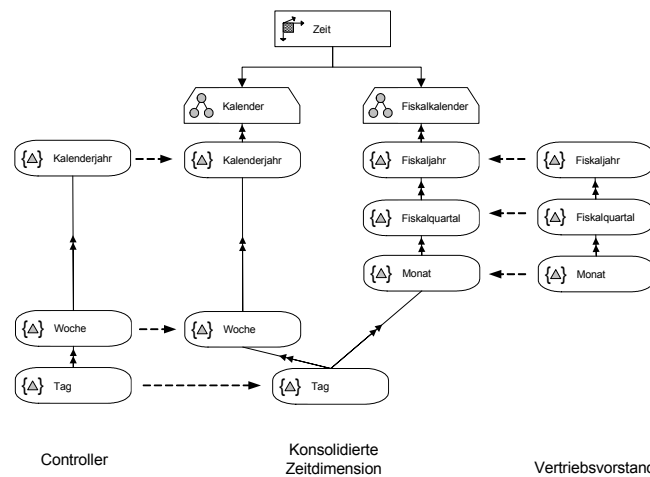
Zeit

Kalender

Fiskalkalender

Kalenderjahr

Kalenderjahr

Fiskaljahr

Fiskaljahr

Fiskalquartal

Fiskalquartal

Monat

Monat

Woche

Woche

Tag

Tag

Controller

Konsolidierte Zeitdimension

Vertriebsvorstand